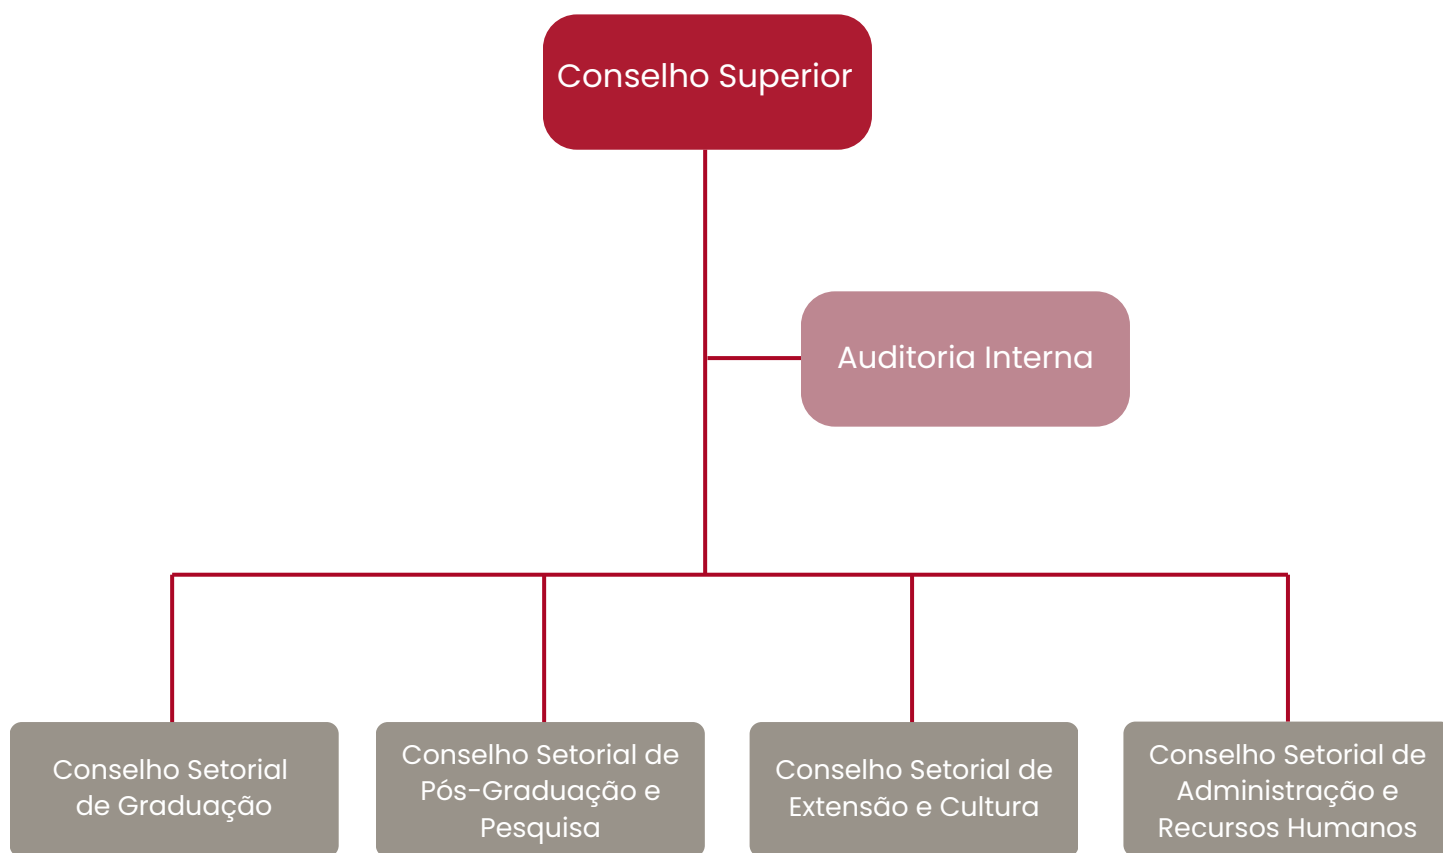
Conselho Superior

Auditoria Interna

Conselho Setorial de Graduação

Conselho Setorial de Pós-Graduação e Pesquisa

Conselho Setorial de Extensão e Cultura

Conselho Setorial de Administração e Recursos Humanos